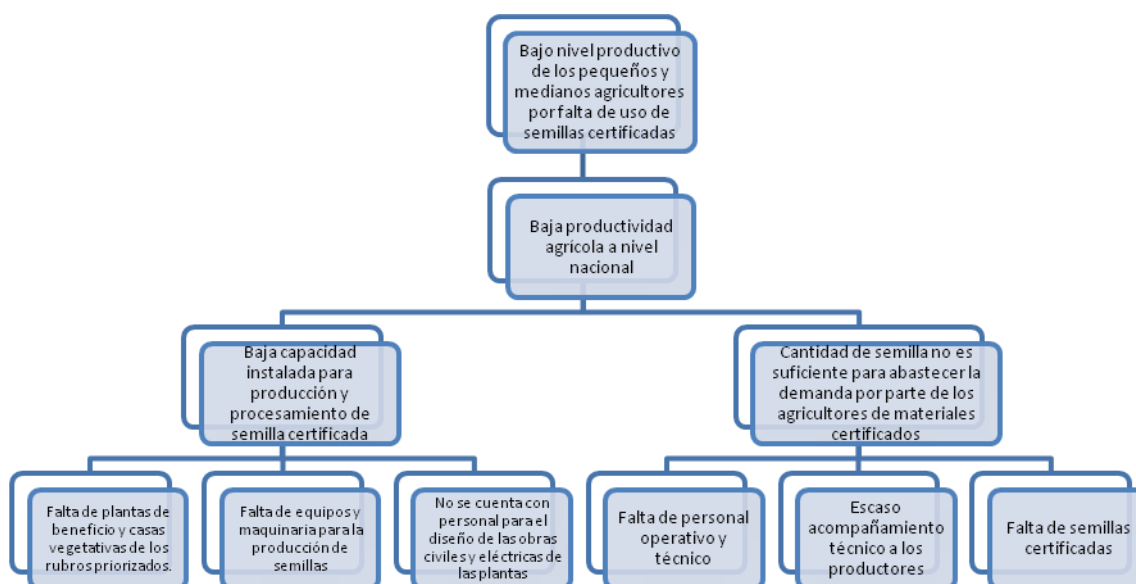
Bajo nivel productivo de los pequeños y medianos agricultores por falta de uso de semillas certificadas

Baja productividad agrícola a nivel nacional

Baja capacidad instalada para producción y procesamiento de semilla certificada

Cantidad de semilla no es suficiente para abastecer la demanda por parte de los agricultores de materiales certificados

Falta de plantas de beneficio y casas vegetativas de los rubros priorizados.

Falta de equipos y maquinaria para la producción de semillas

No se cuenta con personal para el diseño de las obras civiles y eléctricas de las plantas

Falta de personal operativo y técnico

Escaso acompañamiento técnico a los productores

Falta de semillas certificadas